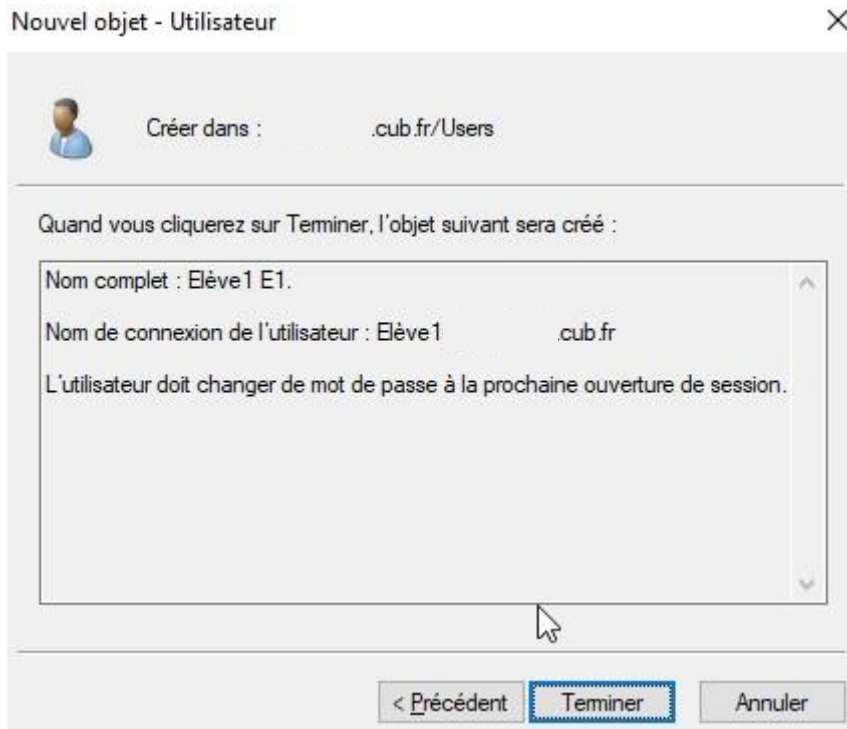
Nouvel objet - Utilisateur

×

Créer dans : .cub.fr/Users

Quand vous cliquerez sur Terminer, l'objet suivant sera créé :

Nom complet : Elève1 E1.

Nom de connexion de l'utilisateur : Elève1 .cub.fr

L'utilisateur doit changer de mot de passe à la prochaine ouverture de session.

< Précédent

Terminer

Annuler